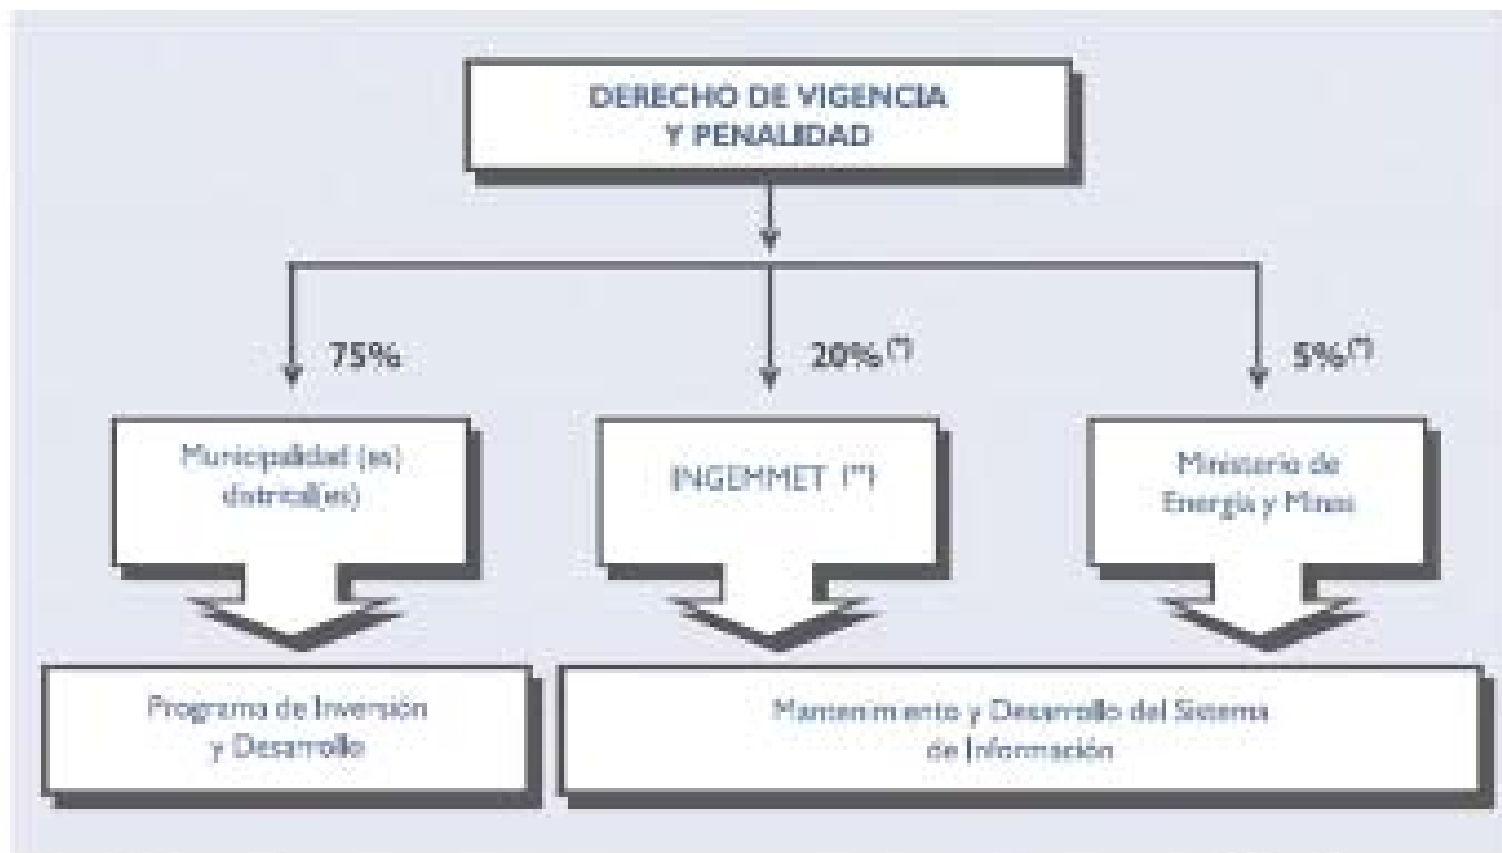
DERECHO DE VIGENCIA Y PENALIDAD

75%

20% (*)

5% (*)

Municipalidad (es) distrital(es)

INGEMMET (**)

Ministerio de Energía y Minas

Programa de Inversión y Desarrollo

Mantenimiento y Desarrollo del Sistema de Información